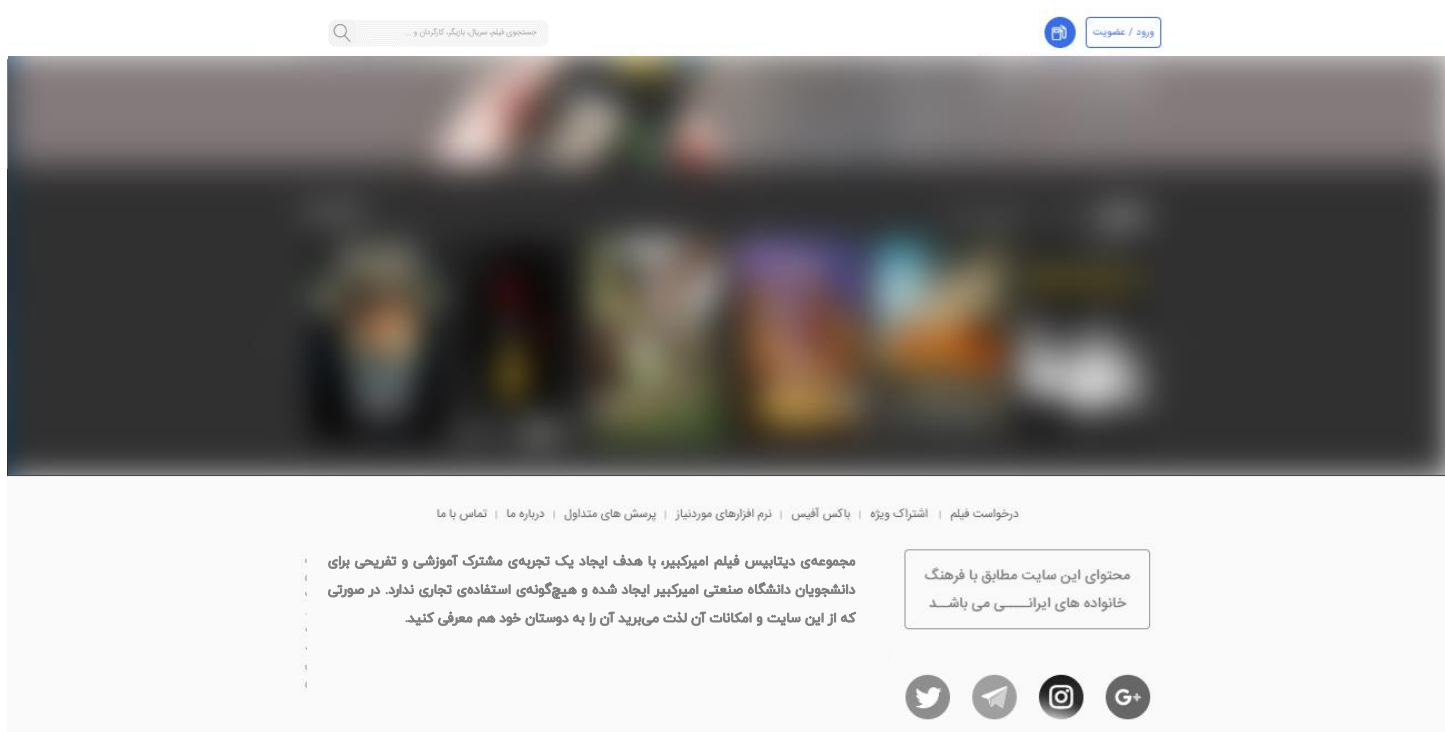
جستجوی فیلم، سریال، بازیگر، کارگردان و ...

ورود / عضویت

درخواست فیلم | اشتراک ویژه | باکس آفیس | نرم افزارهای موردنیاز | پرسش های متداول | درباره ما | تماس با ما

محتوای این سایت مطابق با فرهنگ خانواده های ایرانـــــی می باشـــد

مجموعه‌ی دیتابیس فیلم امیرکبیر، با هدف ایجاد یک تجربه‌ی مشترک آموزشی و تفریحی برای دانشجویان دانشگاه صنعتی امیرکبیر ایجاد شده و هیچ‌گونه‌ی استفاده‌ی تجاری ندارد. در صورتی که از این سایت و امکانات آن لذت می‌برید آن را به دوستان خود هم معرفی کنید.

G+